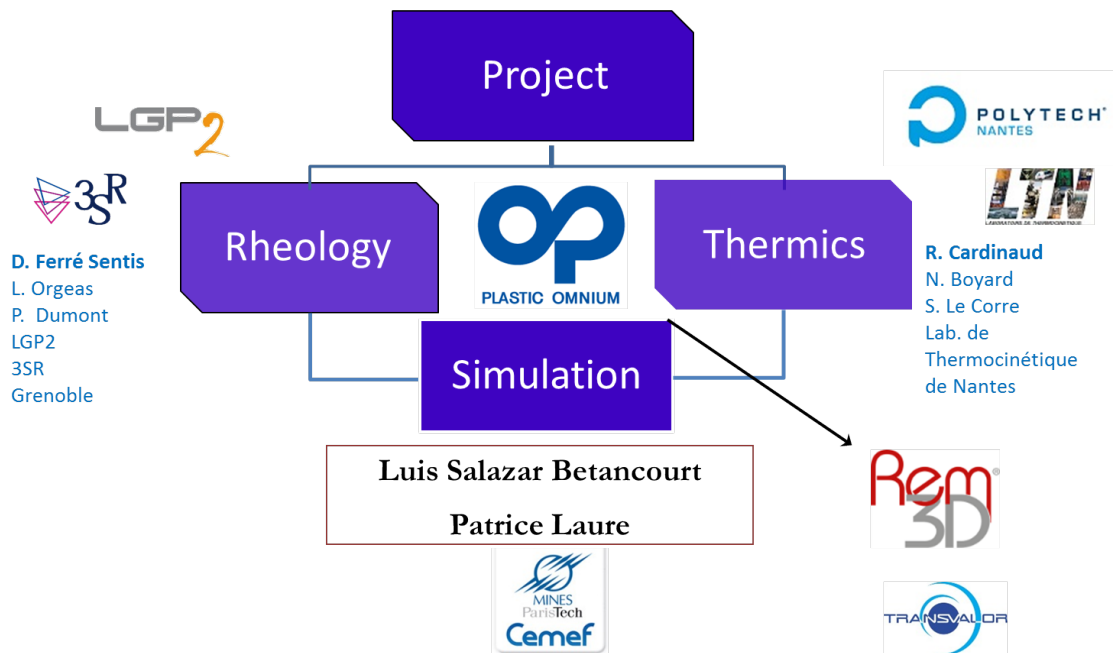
Project

LGP2

3SR

D. Ferré Sentis
L. Orgeas
P. Dumont
LGP2
3SR
Grenoble

Rheology

PLASTIC OMNIUM

Thermics

POLYTECH NANTES

LTN

R. Cardinaud
N. Boyard
S. Le Corre
Lab. de Thermocinétique de Nantes

Simulation

Luis Salazar Betancourt
Patrice Laure

MINES ParisTech Cemef

Rem3D

TRANSVALOR